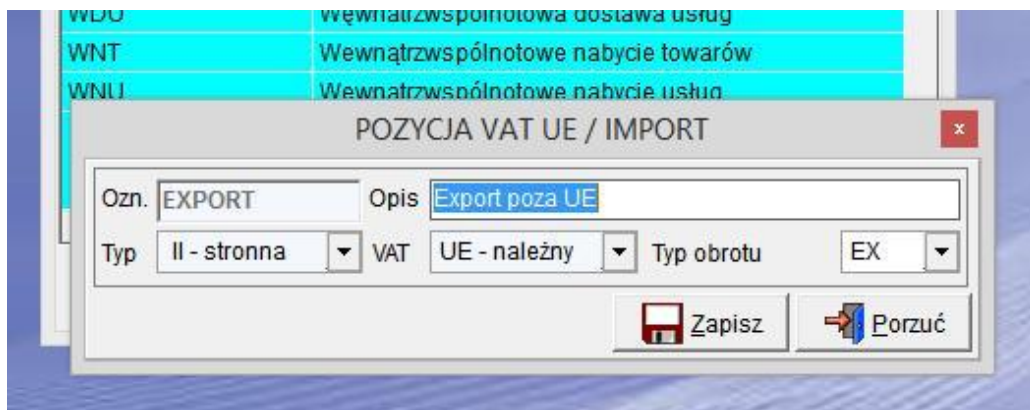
| WDU | Wewnątrzwspólnotowa dostawa usług |
|---|---|
| WNT | Wewnątrzwspólnotowe nabycie towarów |
| WNU | Wewnątrzwspólnotowe nabycie usług |

POZYCJA VAT UE / IMPORT

×

Ozn. EXPORT

Opis Export poza UE

Typ II - stronna

VAT UE - należny

Typ obrotu EX

Zapisz

Porzuć